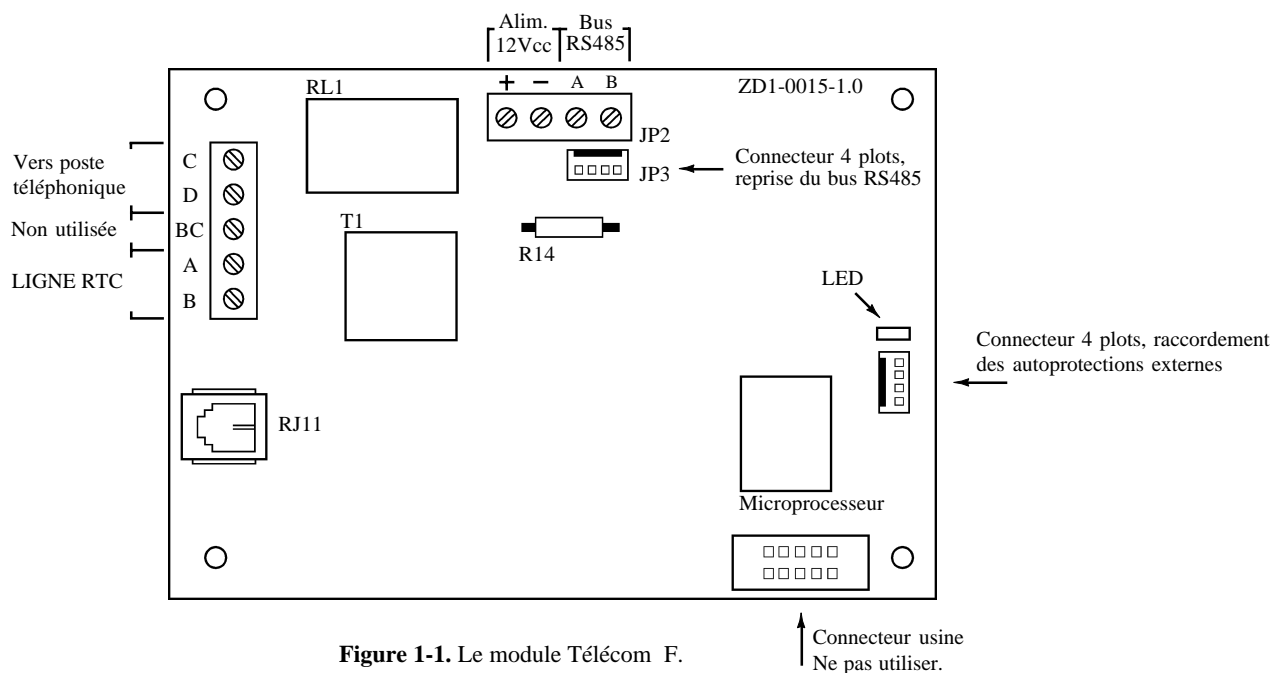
Alim. 12Vcc

Bus RS485

+ − A B

ZD1-0015-1.0

RL1

JP2

JP3

Connecteur 4 plots, reprise du bus RS485

Vers poste téléphonique

C

D

Non utilisée

BC

A

LIGNE RTC

B

T1

R14

LED

Connecteur 4 plots, raccordement des autoprotections externes

RJ11

Microprocesseur

**Figure 1-1.** Le module Télécom F.

Connecteur usine
Ne pas utiliser.